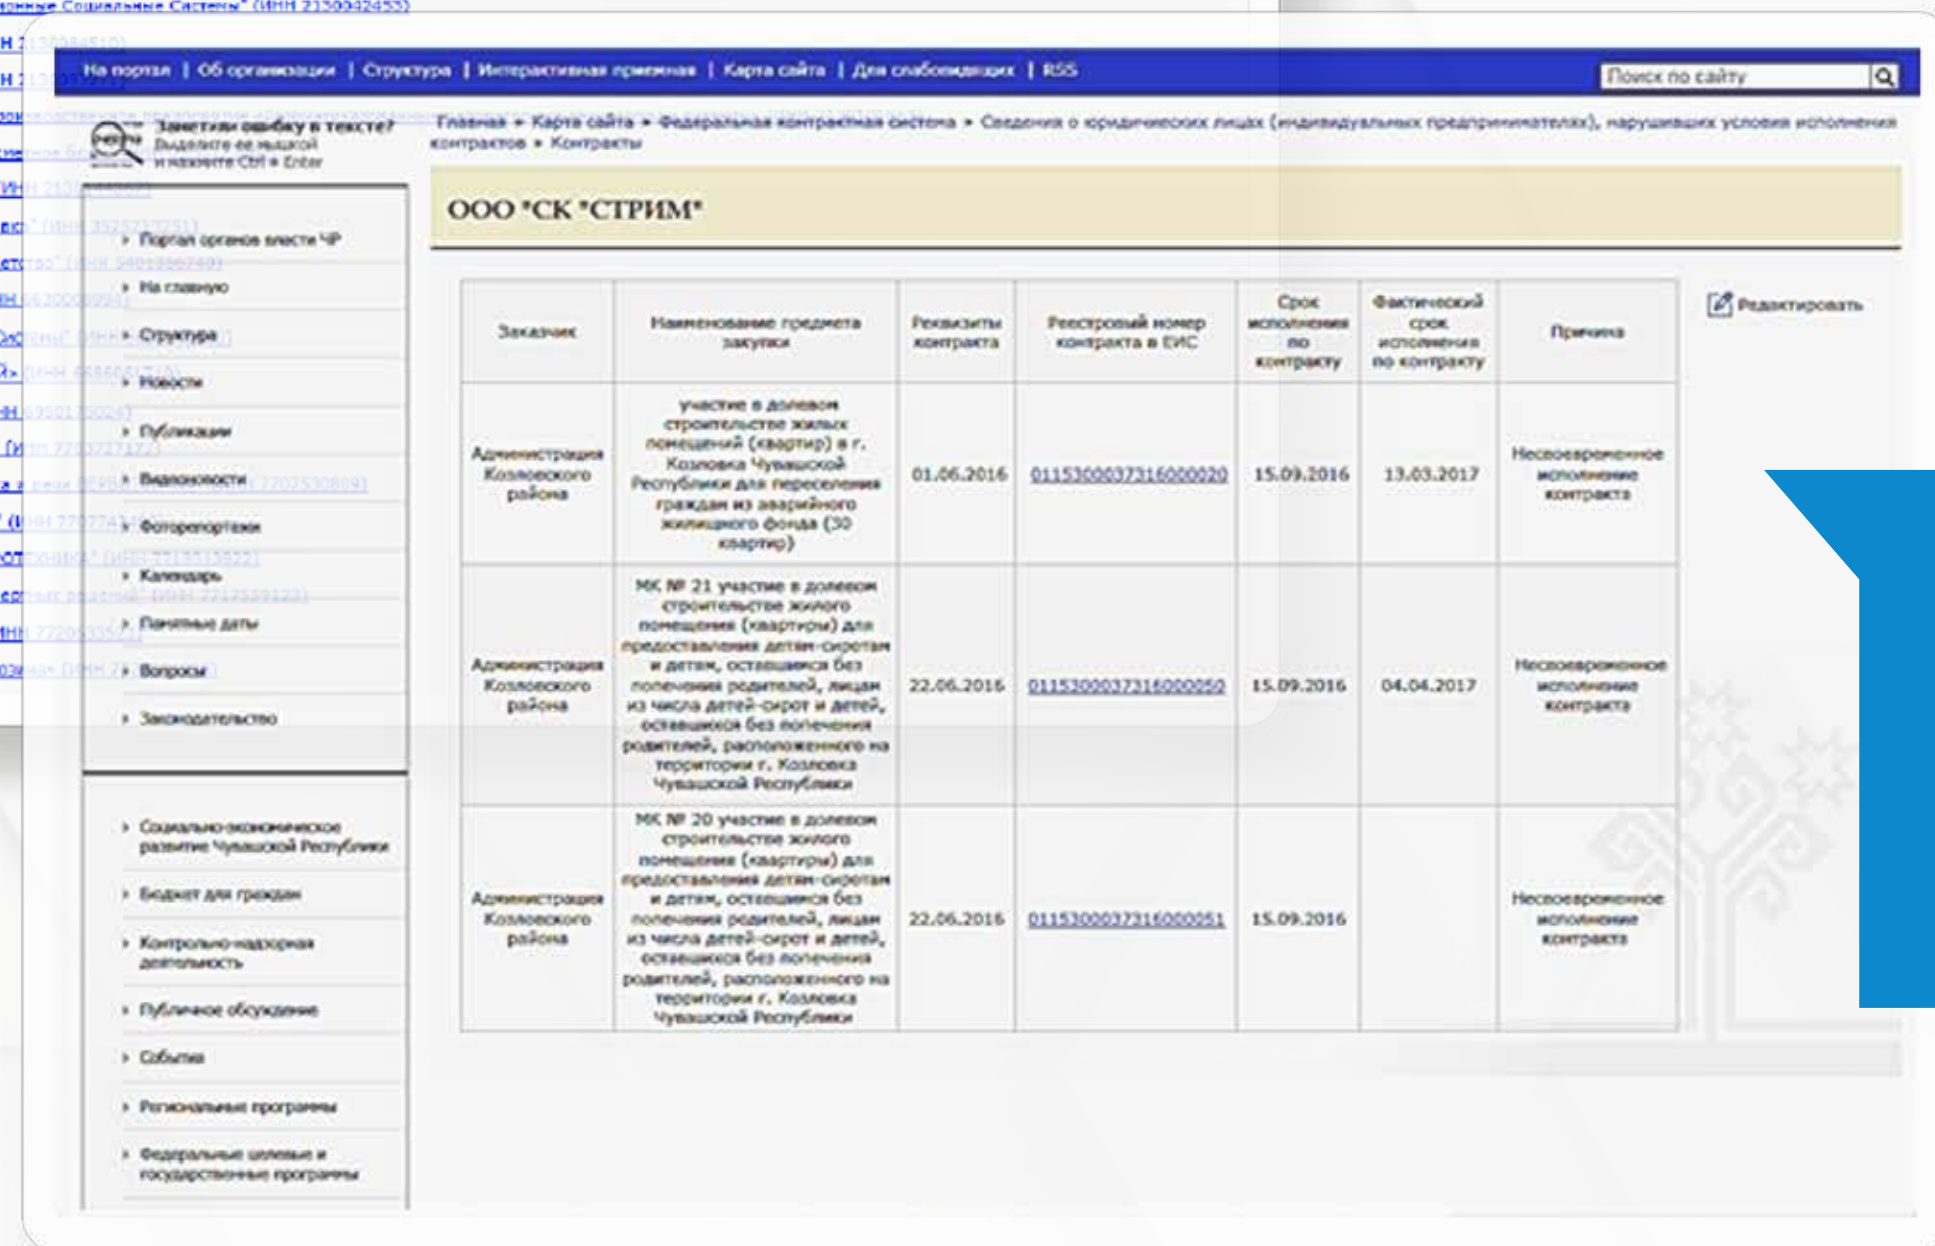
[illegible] Социальные Системы" (ИНН 2130042453)

На портал | Об организации | Структура | Интерактивная приемная | Карта сайта | Для слабовидящих | RSS

Поиск по сайту

Заметили ошибку в тексте? Выделите ее мышкой и нажмите Ctrl + Enter

Главная » Карта сайта » Федеральная контрактная система » Сведения о юридических лицах (индивидуальных предпринимателях), нарушивших условия исполнения контрактов » Контракты

ООО "СК "СТРИМ"

- Портал органов власти ЧР
- На главную
- Структура
- Новости
- Публикации
- Видеоновости
- Фоторепортажи
- Календарь
- Памятные даты
- Вопросы
- Законодательство

- Социально-экономическое развитие Чувашской Республики
- Бюджет для граждан
- Контрольно-надзорная деятельность
- Публичное обсуждение
- События
- Региональные программы
- Федеральные целевые и государственные программы

Редактировать

| Заказчик | Наименование предмета закупки | Реквизиты контракта | Реестровый номер контракта в ЕИС | Срок исполнения по контракту | Фактический срок исполнения по контракту | Причина |
|---|---|---|---|---|---|---|
| Администрация Козловского района | участие в долевом строительстве жилых помещений (квартир) в г. Козловка Чувашской Республики для переселения граждан из аварийного жилищного фонда (30 квартир) | 01.06.2016 | 0115300037316000020 | 15.09.2016 | 13.03.2017 | Несвоевременное исполнение контракта |
| Администрация Козловского района | МК № 21 участие в долевом строительстве жилого помещения (квартиры) для предоставления детям-сиротам и детям, оставшимся без попечения родителей, лицам из числа детей-сирот и детей, оставшихся без попечения родителей, расположенного на территории г. Козловка Чувашской Республики | 22.06.2016 | 0115300037316000050 | 15.09.2016 | 04.04.2017 | Несвоевременное исполнение контракта |
| Администрация Козловского района | МК № 20 участие в долевом строительстве жилого помещения (квартиры) для предоставления детям-сиротам и детям, оставшимся без попечения родителей, лицам из числа детей-сирот и детей, оставшихся без попечения родителей, расположенного на территории г. Козловка Чувашской Республики | 22.06.2016 | 0115300037316000051 | 15.09.2016 | | Несвоевременное исполнение контракта |